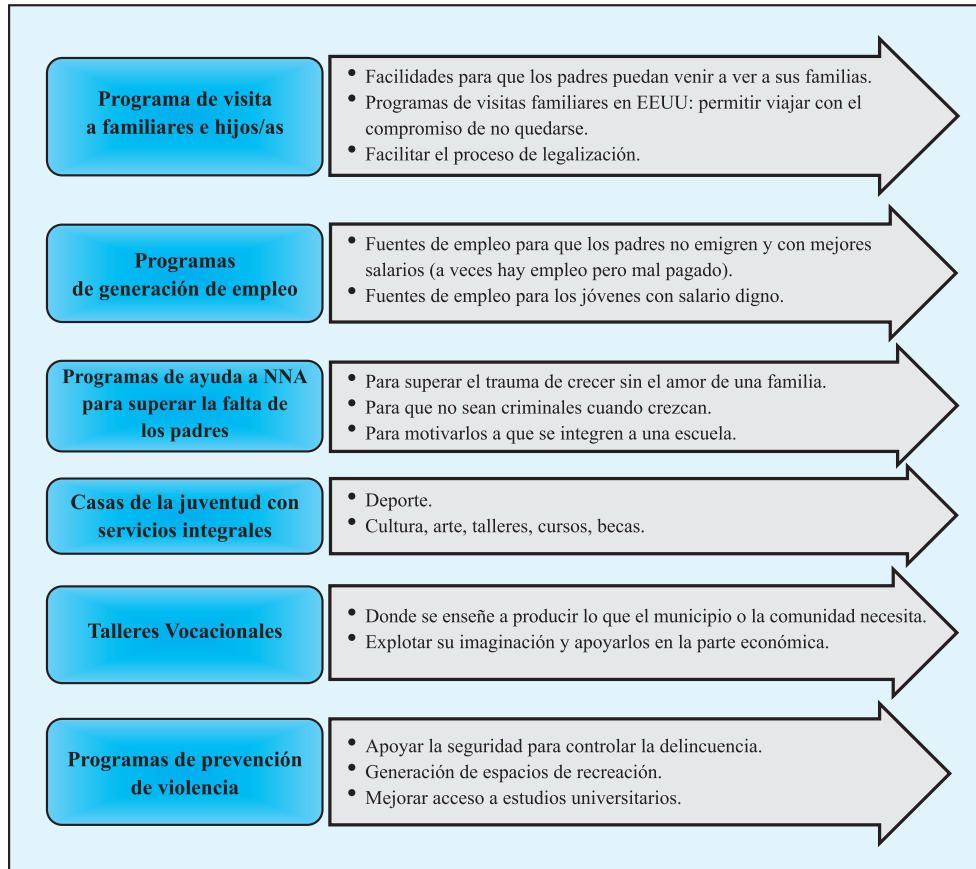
Programa de visita a familiares e hijos/as

• Facilidades para que los padres puedan venir a ver a sus familias.
• Programas de visitas familiares en EEUU: permitir viajar con el compromiso de no quedarse.
• Facilitar el proceso de legalización.

Programas de generación de empleo

• Fuentes de empleo para que los padres no emigren y con mejores salarios (a veces hay empleo pero mal pagado).
• Fuentes de empleo para los jóvenes con salario digno.

Programas de ayuda a NNA para superar la falta de los padres

• Para superar el trauma de crecer sin el amor de una familia.
• Para que no sean criminales cuando crezcan.
• Para motivarlos a que se integren a una escuela.

Casas de la juventud con servicios integrales

• Deporte.
• Cultura, arte, talleres, cursos, becas.

Talleres Vocacionales

• Donde se enseñe a producir lo que el municipio o la comunidad necesita.
• Explotar su imaginación y apoyarlos en la parte económica.

Programas de prevención de violencia

• Apoyar la seguridad para controlar la delincuencia.
• Generación de espacios de recreación.
• Mejorar acceso a estudios universitarios.